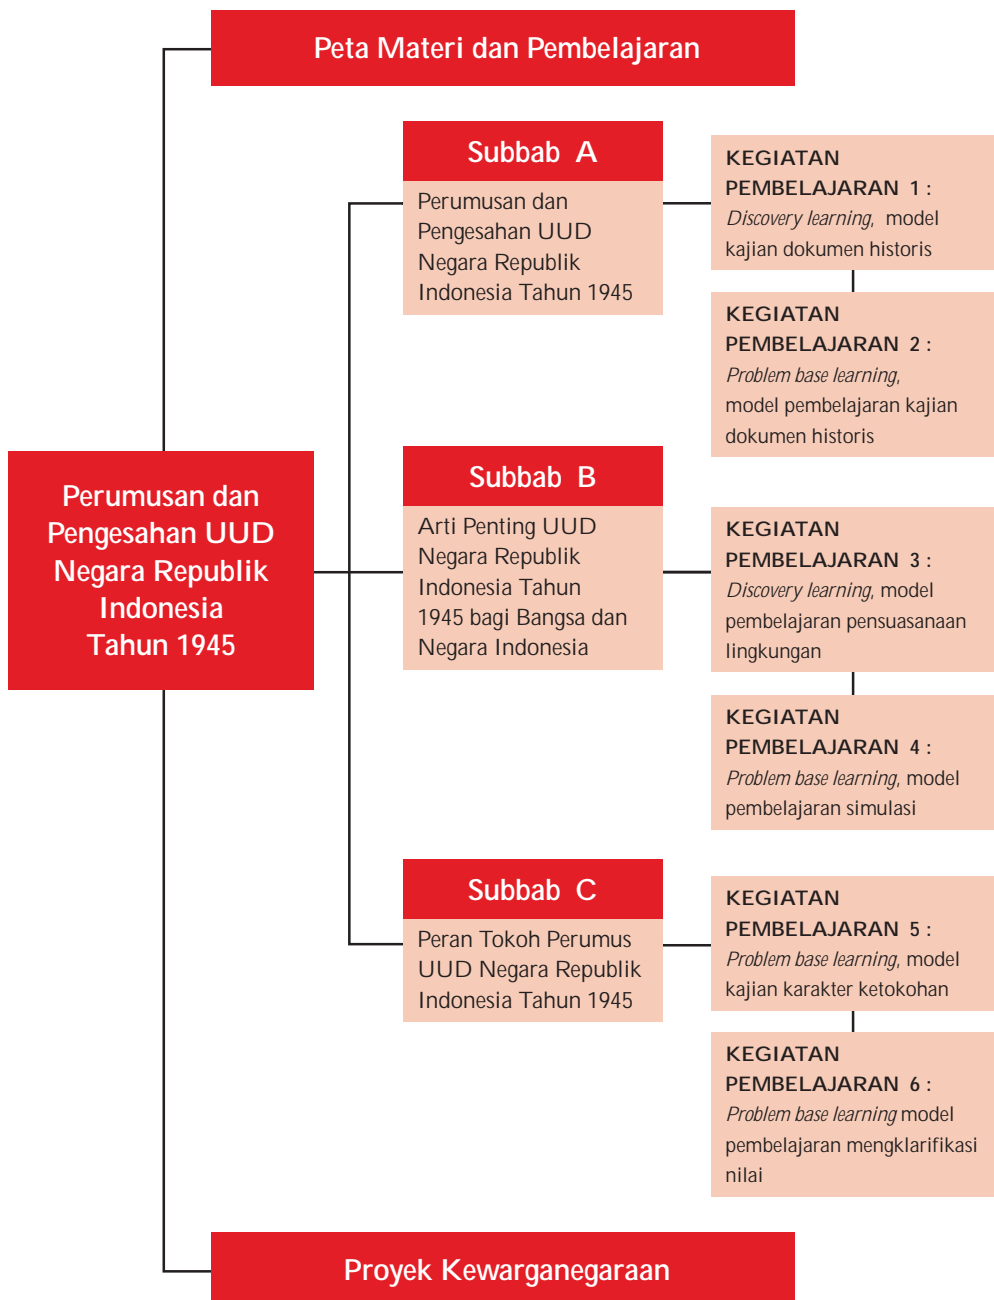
Peta Materi dan Pembelajaran

Perumusan dan Pengesahan UUD Negara Republik Indonesia Tahun 1945

Subbab A

Perumusan dan Pengesahan UUD Negara Republik Indonesia Tahun 1945

KEGIATAN PEMBELAJARAN 1 : *Discovery learning*, model kajian dokumen historis

KEGIATAN PEMBELAJARAN 2 : *Problem base learning*, model pembelajaran kajian dokumen historis

Subbab B

Arti Penting UUD Negara Republik Indonesia Tahun 1945 bagi Bangsa dan Negara Indonesia

KEGIATAN PEMBELAJARAN 3 : *Discovery learning*, model pembelajaran pensuasanaan lingkungan

KEGIATAN PEMBELAJARAN 4 : *Problem base learning*, model pembelajaran simulasi

Subbab C

Peran Tokoh Perumus UUD Negara Republik Indonesia Tahun 1945

KEGIATAN PEMBELAJARAN 5 : *Problem base learning*, model kajian karakter ketokohan

KEGIATAN PEMBELAJARAN 6 : *Problem base learning* model pembelajaran mengklarifikasi nilai

Proyek Kewarganegaraan